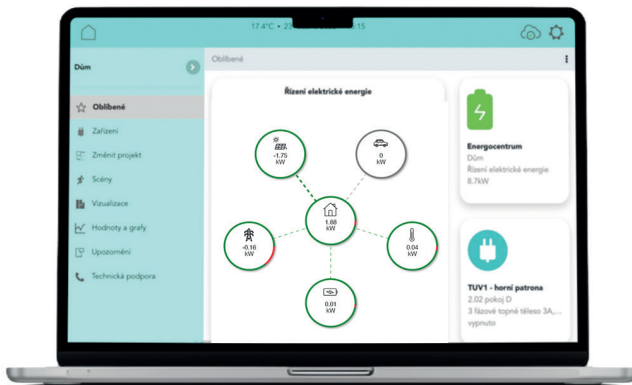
17.4°C • 23 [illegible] 15

Dům

Oblíbené

Zařízení

Změnit projekt

Scény

Vizualizace

Hodnoty a grafy

Upozornění

Technická podpora

Oblíbené

Řízení elektrické energie

-1.75 kW

0 kW

1.68 kW

-0.16 kW

0.04 kW

0.01 kW

Energocentrum
Dům
Řízení elektrické energie
8.7kW

TUV1 - horní patrona
2.02 pokoj D
3 fázové topné těleso 3A,...
vypnuto